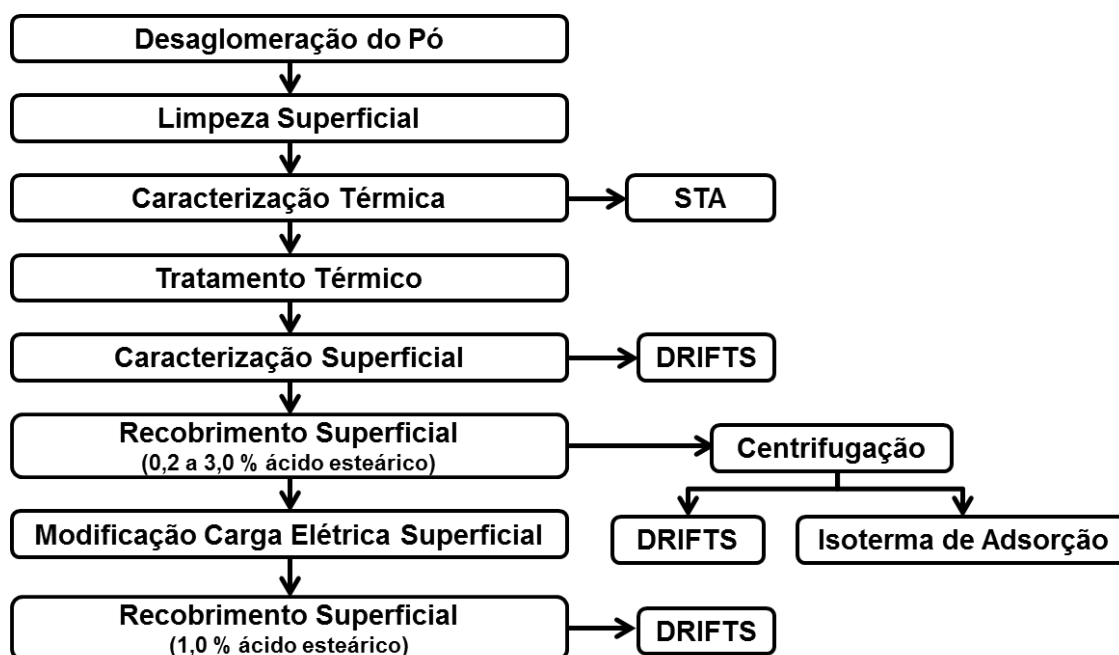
Desaglomeração do Pó

Limpeza Superficial

Caracterização Térmica

STA

Tratamento Térmico

Caracterização Superficial

DRIFTS

Recobrimento Superficial
(0,2 a 3,0 % ácido esteárico)

Centrifugação

DRIFTS

Isoterma de Adsorção

Modificação Carga Elétrica Superficial

Recobrimento Superficial
(1,0 % ácido esteárico)

DRIFTS